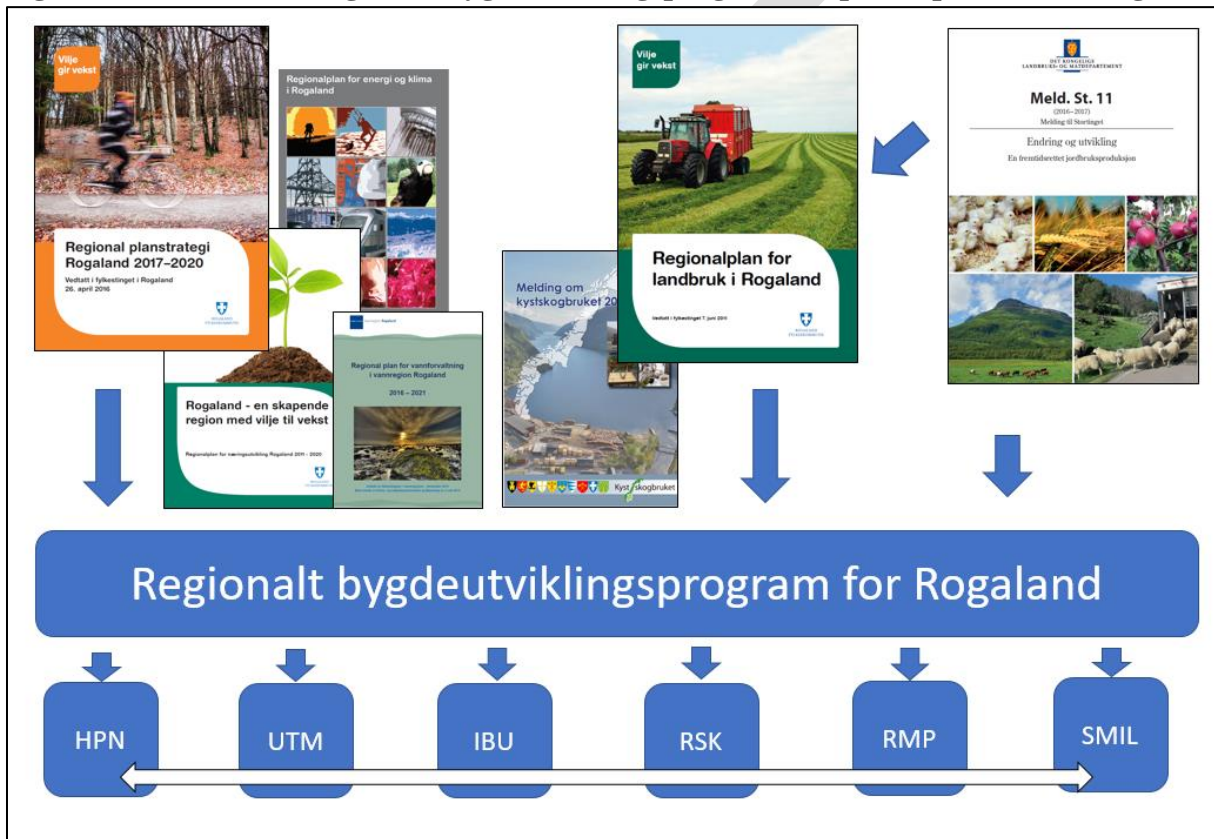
Vilje gir vekst

Regional planstrategi Rogaland 2017–2020

Vedtatt i fylkestinget i Rogaland 26. april 2016

Regionalplan for energi og klima i Rogaland

Rogaland - en skapende region med vilje til vekst

Regionalplan for næringsutvikling Rogaland 2011 - 2020

Regional plan for vannforvaltning i vannregion Rogaland

2016 – 2021

Melding om kystskogbruket 20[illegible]

Kystskogbruket

Vilje gir vekst

Regionalplan for landbruk i Rogaland

Vedtatt i fylkestinget 7. juni 2011

DET KONGELIGE LANDBRUKS- OG MATDEPARTEMENT

Meld. St. 11

(2016–2017)

Melding til Stortinget

Endring og utvikling

En fremtidsrettet jordbruksproduksjon

Regionalt bygdeutviklingsprogram for Rogaland

HPN

UTM

IBU

RSK

RMP

SMIL